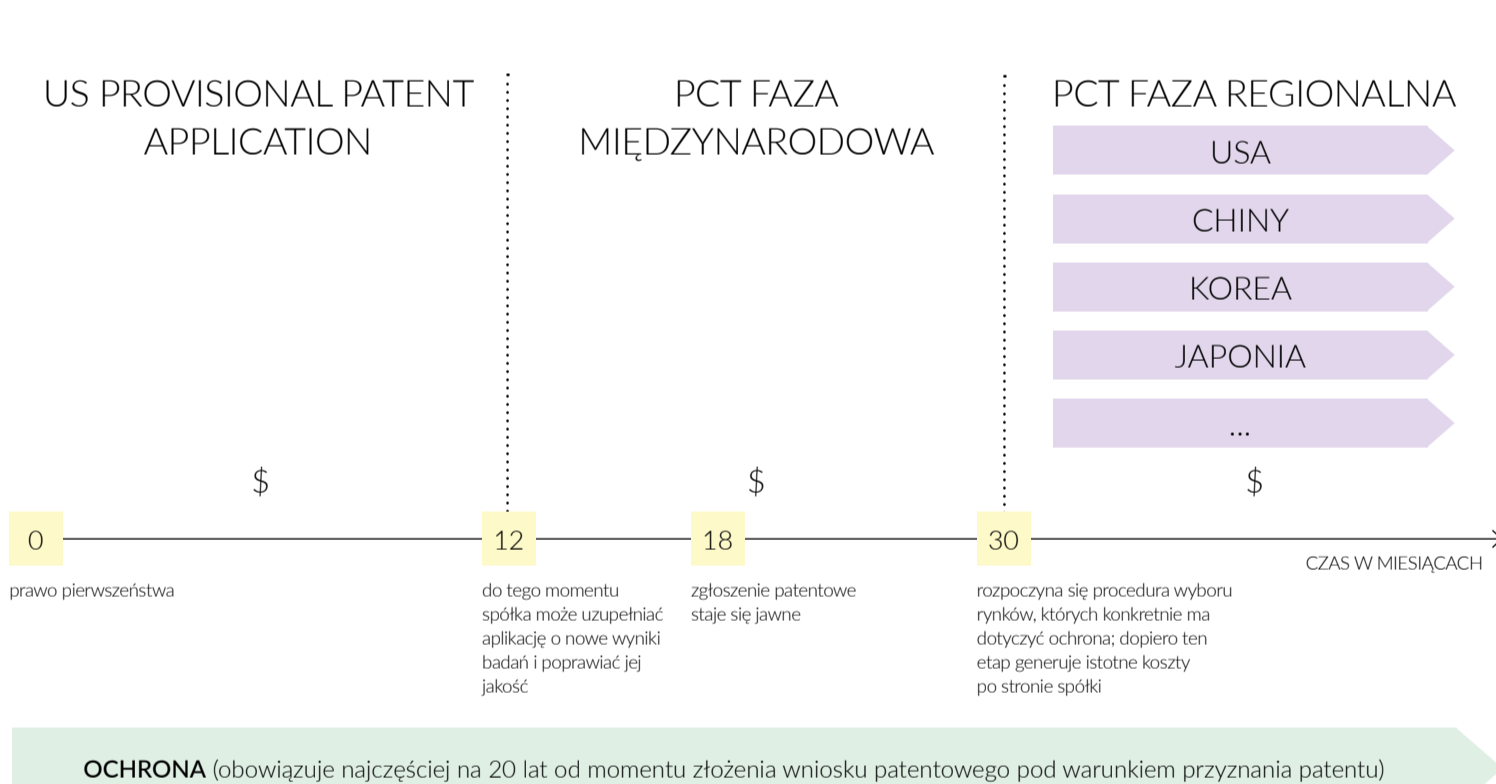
US PROVISIONAL PATENT APPLICATION

PCT FAZA MIĘDZYNARODOWA

PCT FAZA REGIONALNA

USA

CHINY

KOREA

JAPONIA

...

$

$

$

0

12

18

30

CZAS W MIESIĄCACH

prawo pierwszeństwa

do tego momentu spółka może uzupełniać aplikację o nowe wyniki badań i poprawiać jej jakość

zgłoszenie patentowe staje się jawne

rozpoczyna się procedura wyboru rynków, których konkretnie ma dotyczyć ochrona; dopiero ten etap generuje istotne koszty po stronie spółki

OCHRONA (obowiązuje najczęściej na 20 lat od momentu złożenia wniosku patentowego pod warunkiem przyznania patentu)